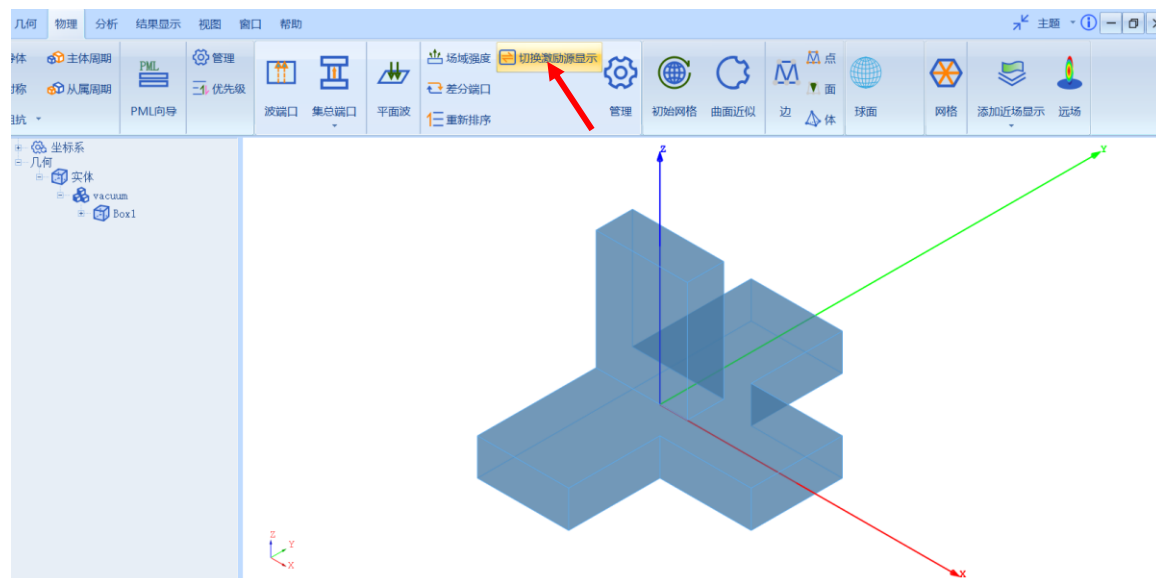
几何 物理 分析 结果显示 视图 窗口 帮助

主题

争体 主体周期
对称 从属周期
阻抗

PML
PML向导

管理
优先级

波端口
集总端口
平面波

场域强度
切换激励源显示
差分端口
重新排序
管理

初始网格
曲面近似
边
点
面
体
球面
网格
添加近场显示
远场

坐标系
几何
实体
vacuum
Box1

Z
Y
X

Z
Y
X